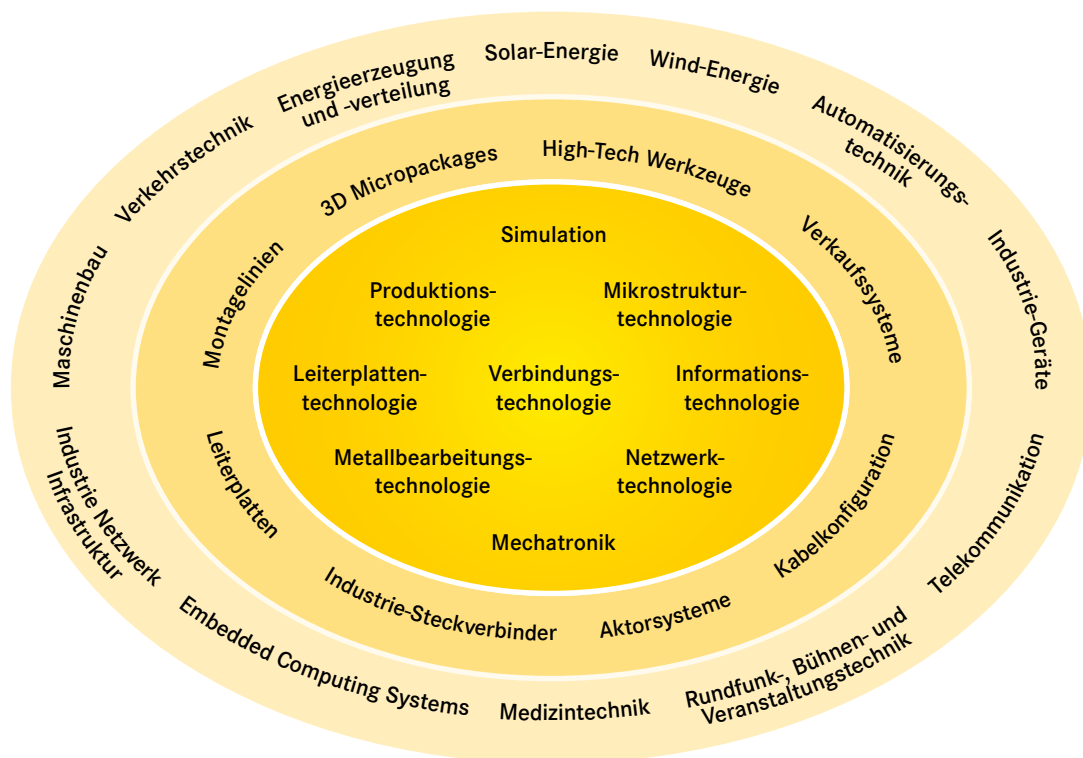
Energieerzeugung und -verteilung

Solar-Energie

Wind-Energie

Automatisierungstechnik

Verkehrstechnik

Maschinenbau

Industrie-Geräte

Industrie Netzwerk Infrastruktur

Telekommunikation

Embedded Computing Systems

Medizintechnik

Rundfunk-, Bühnen- und Veranstaltungstechnik

3D Micropackages

High-Tech Werkzeuge

Verkaufssysteme

Montagelinien

Leiterplatten

Kabelkonfiguration

Industrie-Steckverbinder

Aktorsysteme

Simulation

Produktionstechnologie

Mikrostrukturtechnologie

Leiterplattentechnologie

Verbindungstechnologie

Informationstechnologie

Metallbearbeitungstechnologie

Netzwerktechnologie

Mechatronik